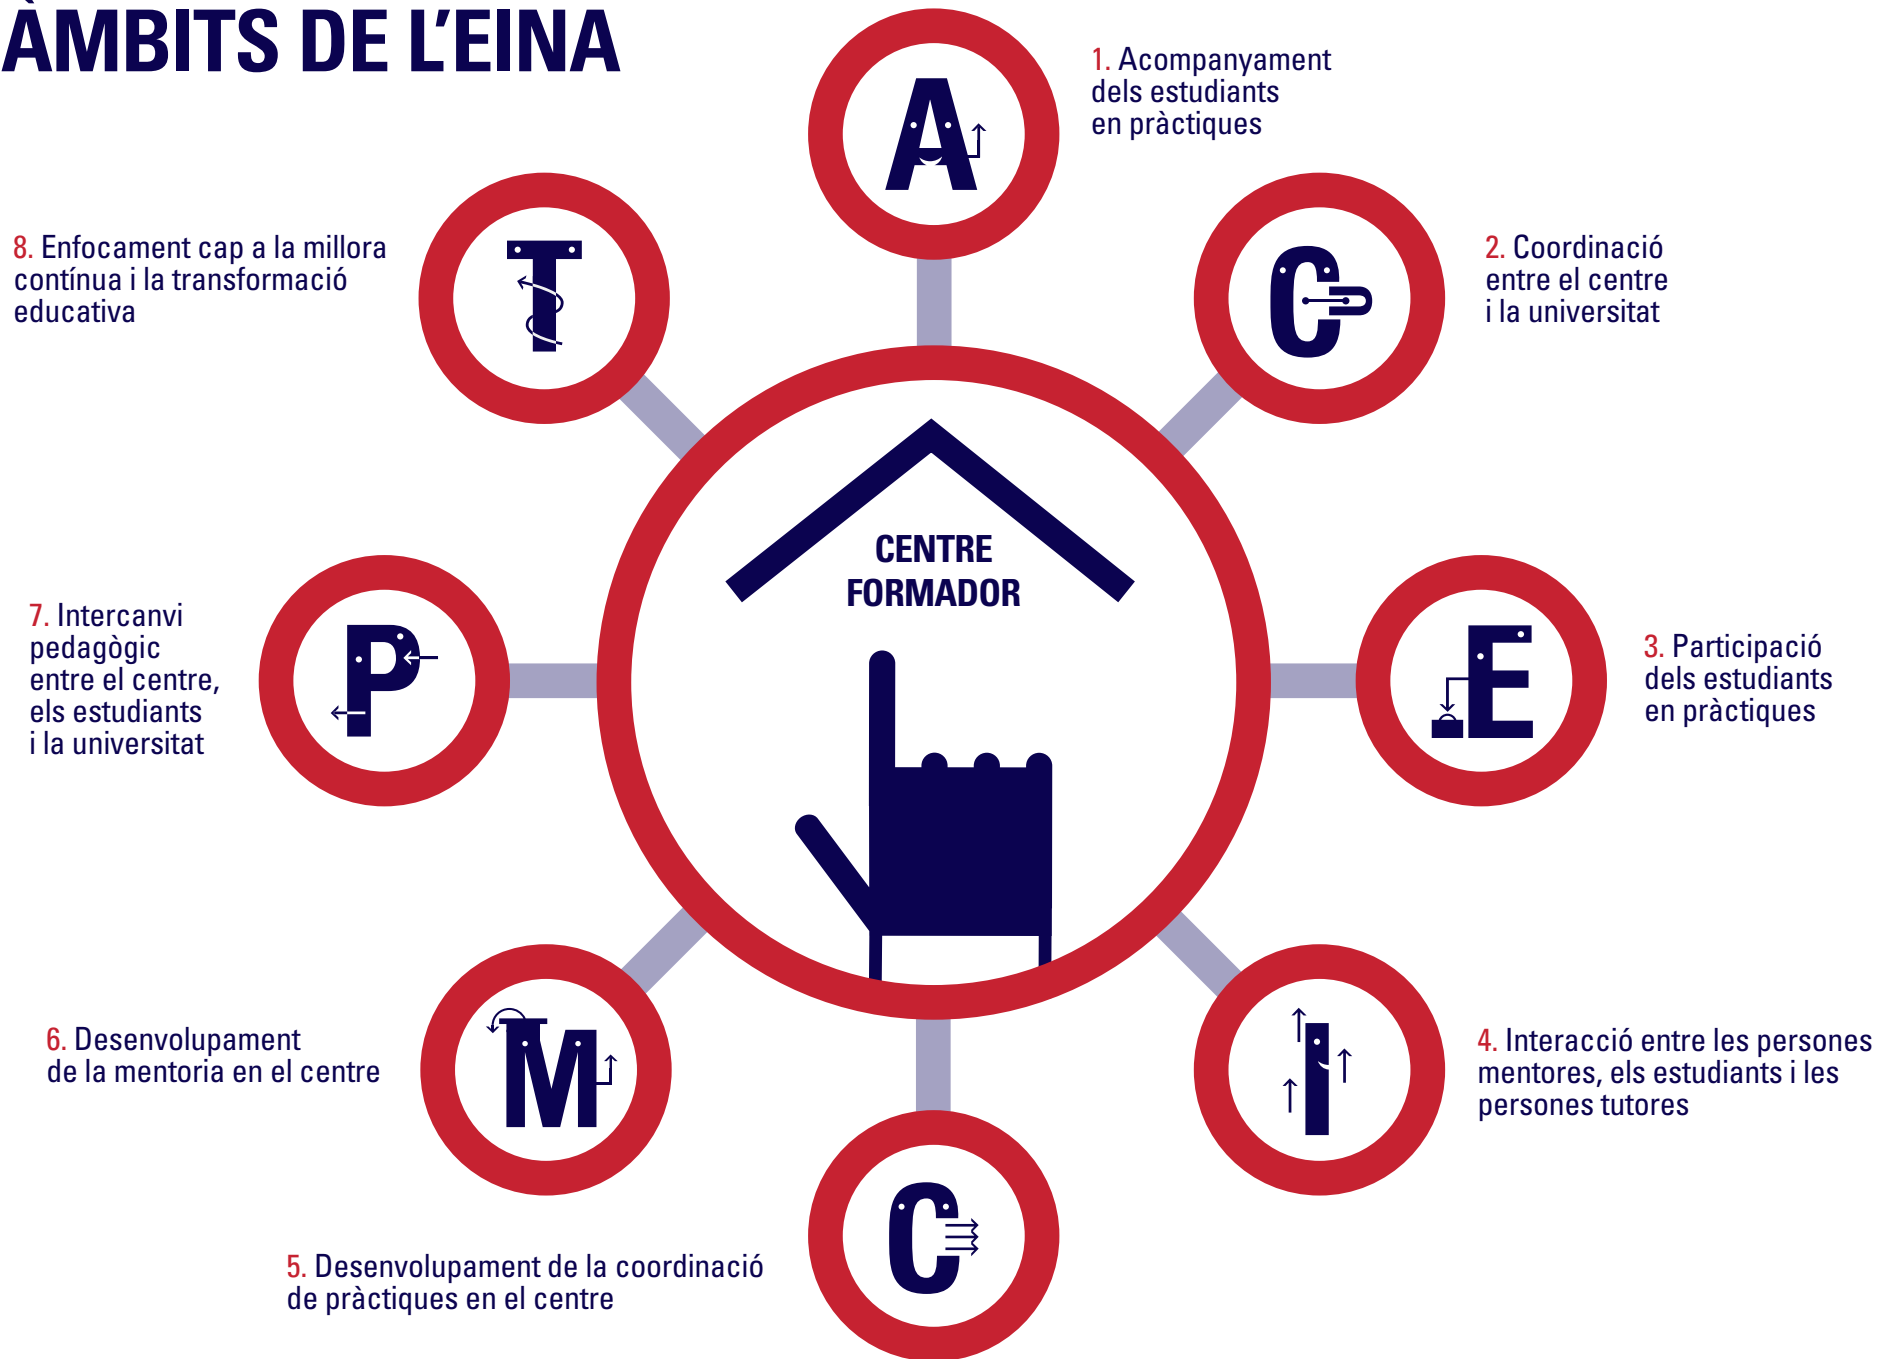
ÀMBITS DE L'EINA

A

1. Acompanyament dels estudiants en pràctiques

T

8. Enfocament cap a la millora contínua i la transformació educativa

C

2. Coordinació entre el centre i la universitat

CENTRE FORMADOR

P

7. Intercanvi pedagògic entre el centre, els estudiants i la universitat

E

3. Participació dels estudiants en pràctiques

M

6. Desenvolupament de la mentoria en el centre

I

4. Interacció entre les persones mentores, els estudiants i les persones tutores

C

5. Desenvolupament de la coordinació de pràctiques en el centre